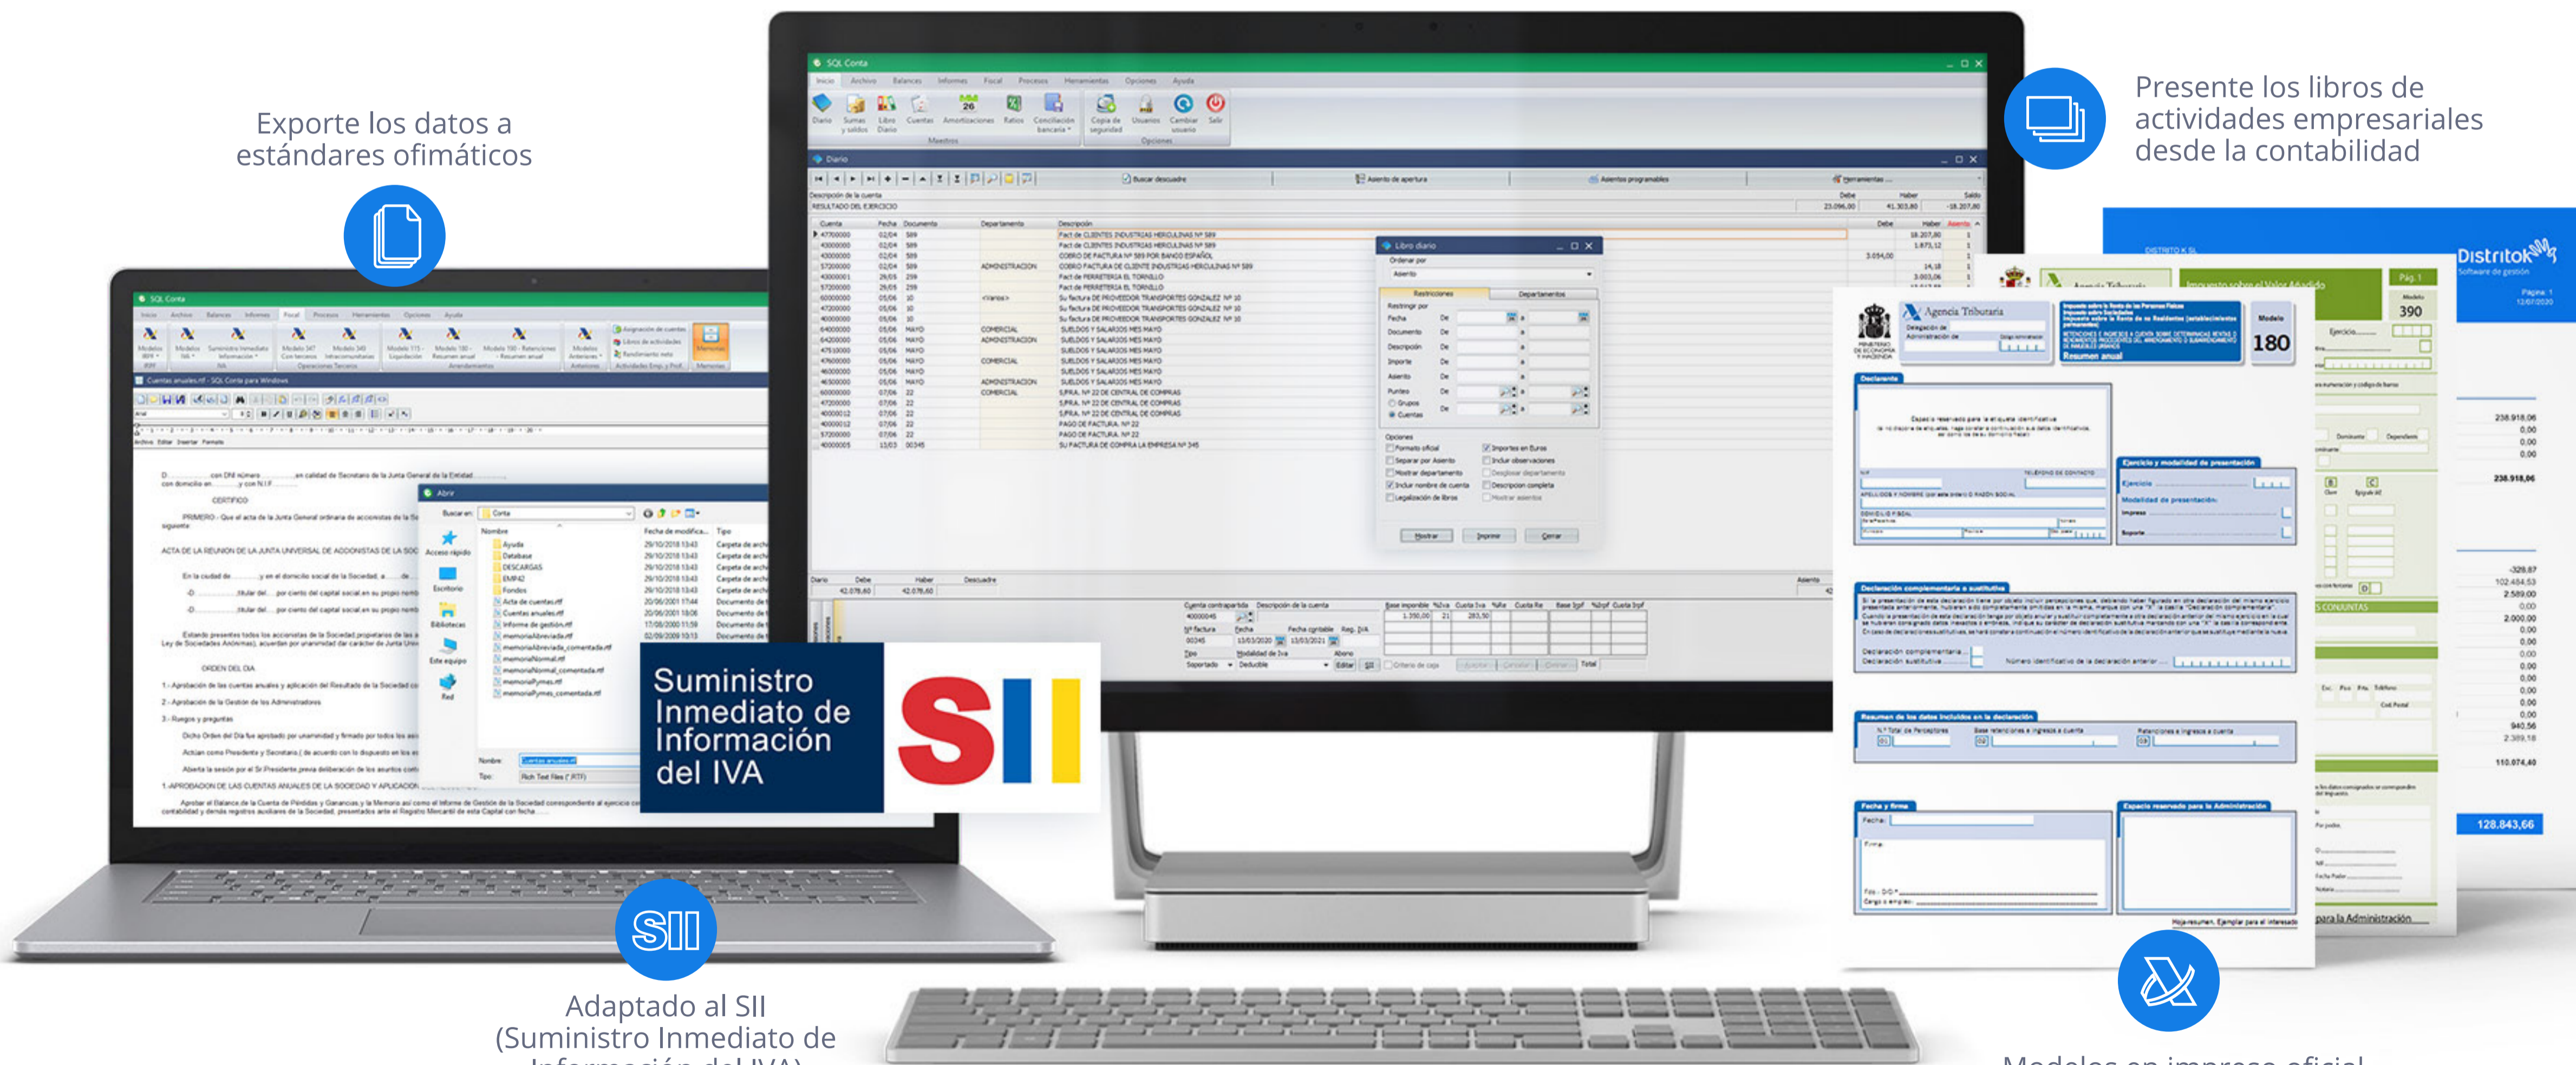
Exporte los datos a estándares ofimáticos

Presente los libros de actividades empresariales desde la contabilidad

SQL Conta

Diario

Libro diario

Suministro Inmediato de Información del IVA

SII

Agencia Tributaria

Modelo 180

390

Distritok

128.843,66

SII

Adaptado al SII (Suministro Inmediato de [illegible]

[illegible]